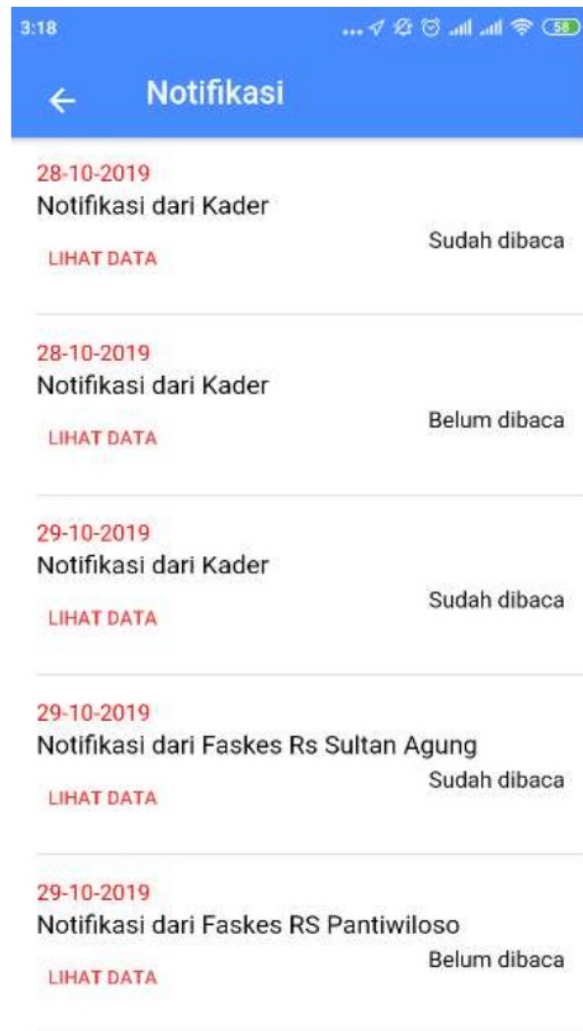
3:18 ... 58

Notifikasi

28-10-2019
Notifikasi dari Kader
LIHAT DATA
Sudah dibaca

28-10-2019
Notifikasi dari Kader
LIHAT DATA
Belum dibaca

29-10-2019
Notifikasi dari Kader
LIHAT DATA
Sudah dibaca

29-10-2019
Notifikasi dari Faskes Rs Sultan Agung
LIHAT DATA
Sudah dibaca

29-10-2019
Notifikasi dari Faskes RS Pantiwiloso
LIHAT DATA
Belum dibaca